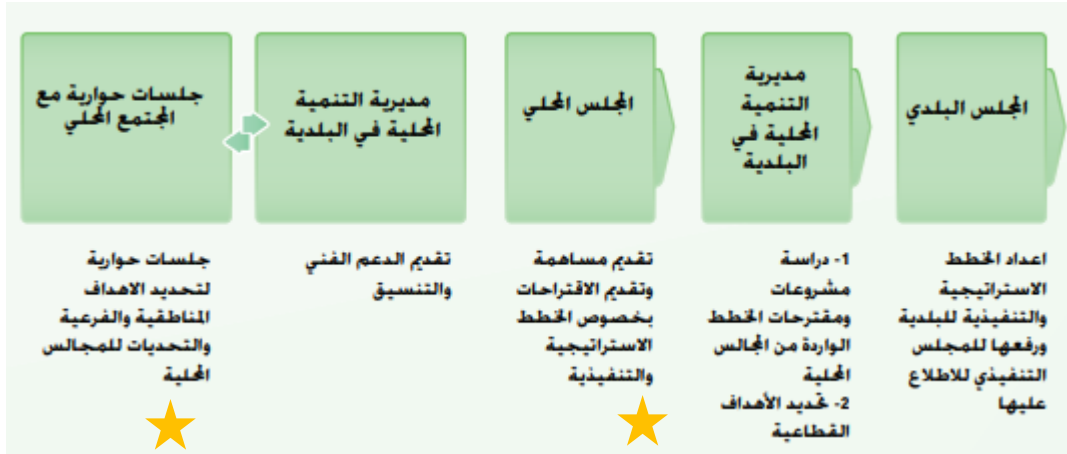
المجلس البلدي

مديرية التنمية المحلية في البلدية

المجلس المحلي

مديرية التنمية المحلية في البلدية

جلسات حوارية مع المجتمع المحلي

اعداد الخطط الاستراتيجية والتنفيذية للبلدية ورفعها للمجلس التنفيذي للاطلاع عليها

1- دراسة مشروعات ومقترحات الخطط الواردة من المجالس المحلية
2- تحديد الأهداف القطاعية

تقديم مساهمة وتقديم الاقتراحات بخصوص الخطط الاستراتيجية والتنفيذية

تقديم الدعم الفني والتنسيق

جلسات حوارية لتحديد الاهداف المناطقية والفرعية والتحديات للمجالس المحلية